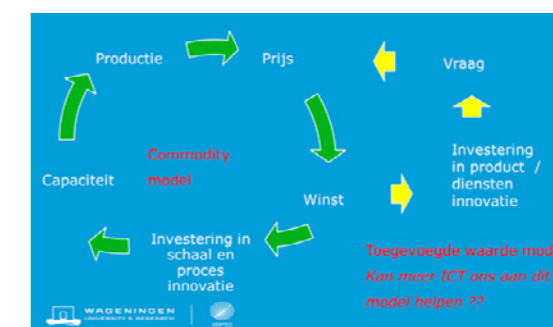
Productie

Prijs

Vraag

Investering in product / diensten innovatie

Commodity model

Capaciteit

Winst

Investering in schaal en proces innovatie

Toegevoegde waarde mod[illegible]

Kan meer ICT ons aan dit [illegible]

model helpen ??

WAGENINGEN UNIVERSITY & RESEARCH